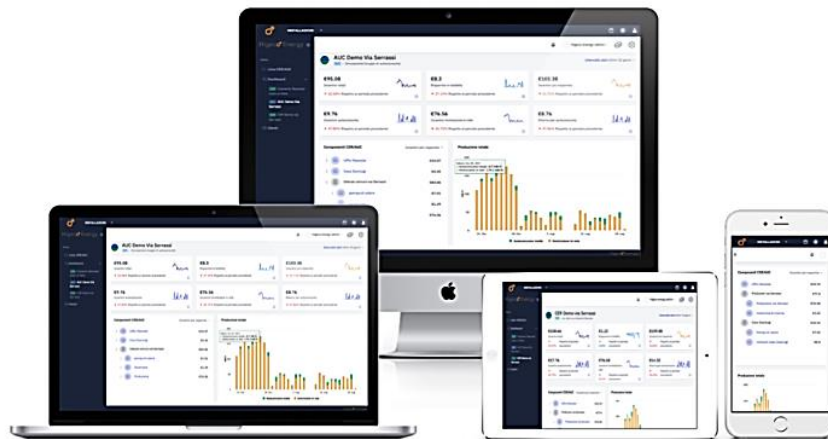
AUC Demo Via Serrassi

€95.08

€8.3

€102.35

€9.7k

€76.5k

€3.7k

Componenti CER/AUC

Produzione totale

AUC Demo Via Serrassi

€95.08

€8.3

€102.35

€1.1k

€76.5k

€3.7k

CER Demo Via Serrassi

Componenti CER/AUC

Produzione totale